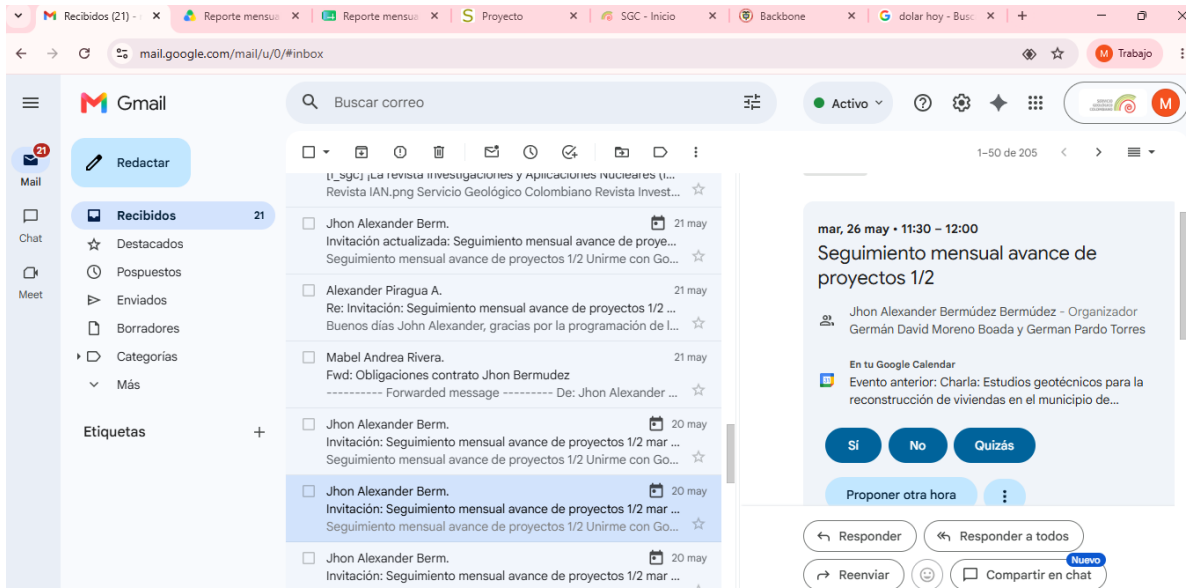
Recibidos (21) - | Reporte mensua | Reporte mensua | Proyecto | SGC - Inicio | Backbone | dolar hoy - Busc | +

mail.google.com/mail/u/0/#inbox

M Trabajo

Gmail

Buscar correo

Activo

M

21
Mail

Chat

Meet

Redactar

Recibidos 21
Destacados
Pospuestos
Enviados
Borradores
Categorías
Más

Etiquetas +

1–50 de 205

[l_sgc] ¡La revista Investigaciones y Aplicaciones Nucleares (I...
Revista IAN.png Servicio Geológico Colombiano Revista Invest...

Jhon Alexander Berm. 21 may
Invitación actualizada: Seguimiento mensual avance de proye...
Seguimiento mensual avance de proyectos 1/2 Unirme con Go...

Alexander Piragua A. 21 may
Re: Invitación: Seguimiento mensual avance de proyectos 1/2 ...
Buenos días John Alexander, gracias por la programación de l...

Mabel Andrea Rivera. 21 may
Fwd: Obligaciones contrato Jhon Bermudez
---------- Forwarded message --------- De: Jhon Alexander ...

Jhon Alexander Berm. 20 may
Invitación: Seguimiento mensual avance de proyectos 1/2 mar ...
Seguimiento mensual avance de proyectos 1/2 Unirme con Go...

Jhon Alexander Berm. 20 may
Invitación: Seguimiento mensual avance de proyectos 1/2 mar ...
Seguimiento mensual avance de proyectos 1/2 Unirme con Go...

Jhon Alexander Berm. 20 may
Invitación: Seguimiento mensual avance de proyectos 1/2 mar ...

mar, 26 may • 11:30 – 12:00
Seguimiento mensual avance de proyectos 1/2

Jhon Alexander Bermúdez Bermúdez - Organizador
Germán David Moreno Boada y German Pardo Torres

En tu Google Calendar
Evento anterior: Charla: Estudios geotécnicos para la reconstrucción de viviendas en el municipio de...

Sí | No | Quizás

Proponer otra hora

Responder | Responder a todos

Nuevo

Reenviar | Compartir en chat